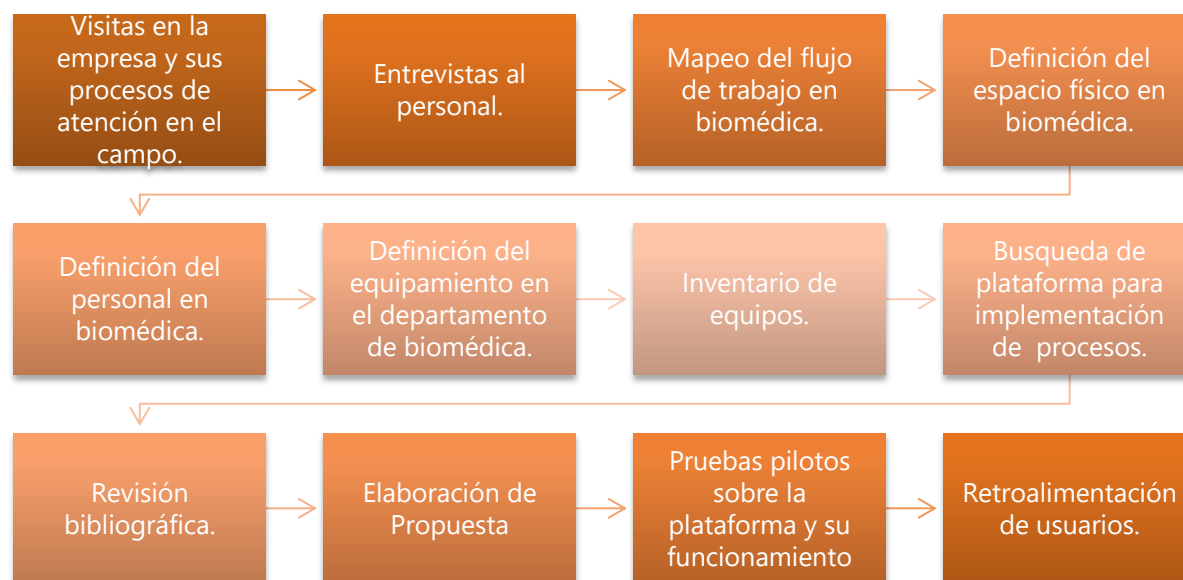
Visitas en la empresa y sus procesos de atención en el campo.

Entrevistas al personal.

Mapeo del flujo de trabajo en biomédica.

Definición del espacio físico en biomédica.

Definición del personal en biomédica.

Definición del equipamiento en el departamento de biomédica.

Inventario de equipos.

Busqueda de plataforma para implementación de procesos.

Revisión bibliográfica.

Elaboración de Propuesta

Pruebas pilotos sobre la plataforma y su funcionamiento

Retroalimentación de usuarios.